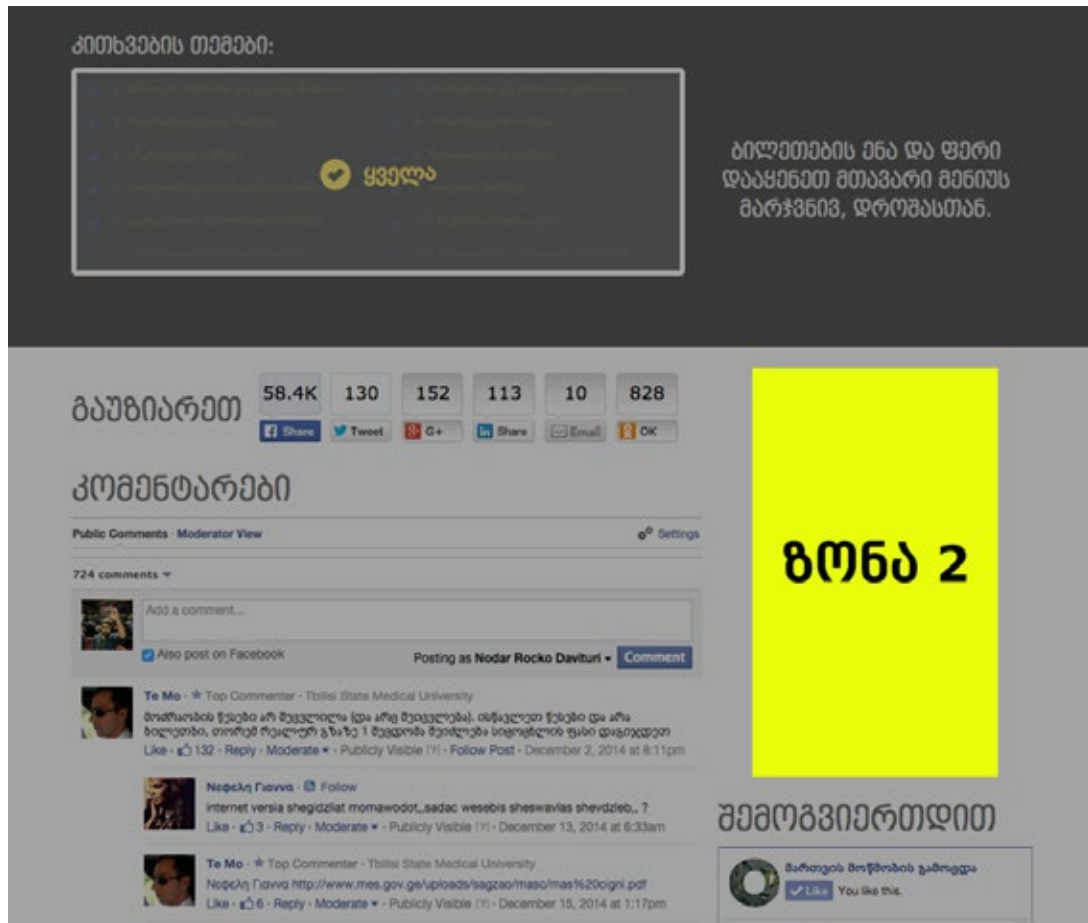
კითხვების თემები:

ყველა

ბილეთების ენა და ფერი დააყენეთ მთავარი მენიუს მარჯვნივ, დროშასთან.

გაუზიარეთ

| 58.4K | 130 | 152 | 113 | 10 | 828 |
|---|---|---|---|---|---|
| Share | Tweet | G+ | Share | Email | OK |

კომენტარები

Public Comments · Moderator View

Settings

724 comments

Add a comment...

Also post on Facebook

Posting as Nodar Rocko Davituri

Comment

Te Mo · Top Commenter · Tbilisi State Medical University

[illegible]

Like · 132 · Reply · Moderate · Publicly Visible · Follow Post · December 2, 2014 at 8:11pm

Νεφελη Γιαννα · Follow

internet versia shegidzliat momawodot,,sadac wesebis sheswavlas shevdzleb,, ?

Like · 3 · Reply · Moderate · Publicly Visible · December 13, 2014 at 6:33am

Te Mo · Top Commenter · Tbilisi State Medical University

Νεφελη Γιαννα http://www.mes.gov.ge/uploads/sagzao/maso/mas%20cigni.pdf

Like · 6 · Reply · Moderate · Publicly Visible · December 15, 2014 at 1:17pm

ზონა 2

შემოგვიერთდით

მართვის მოწმობის გამოცდა

Like You like this.